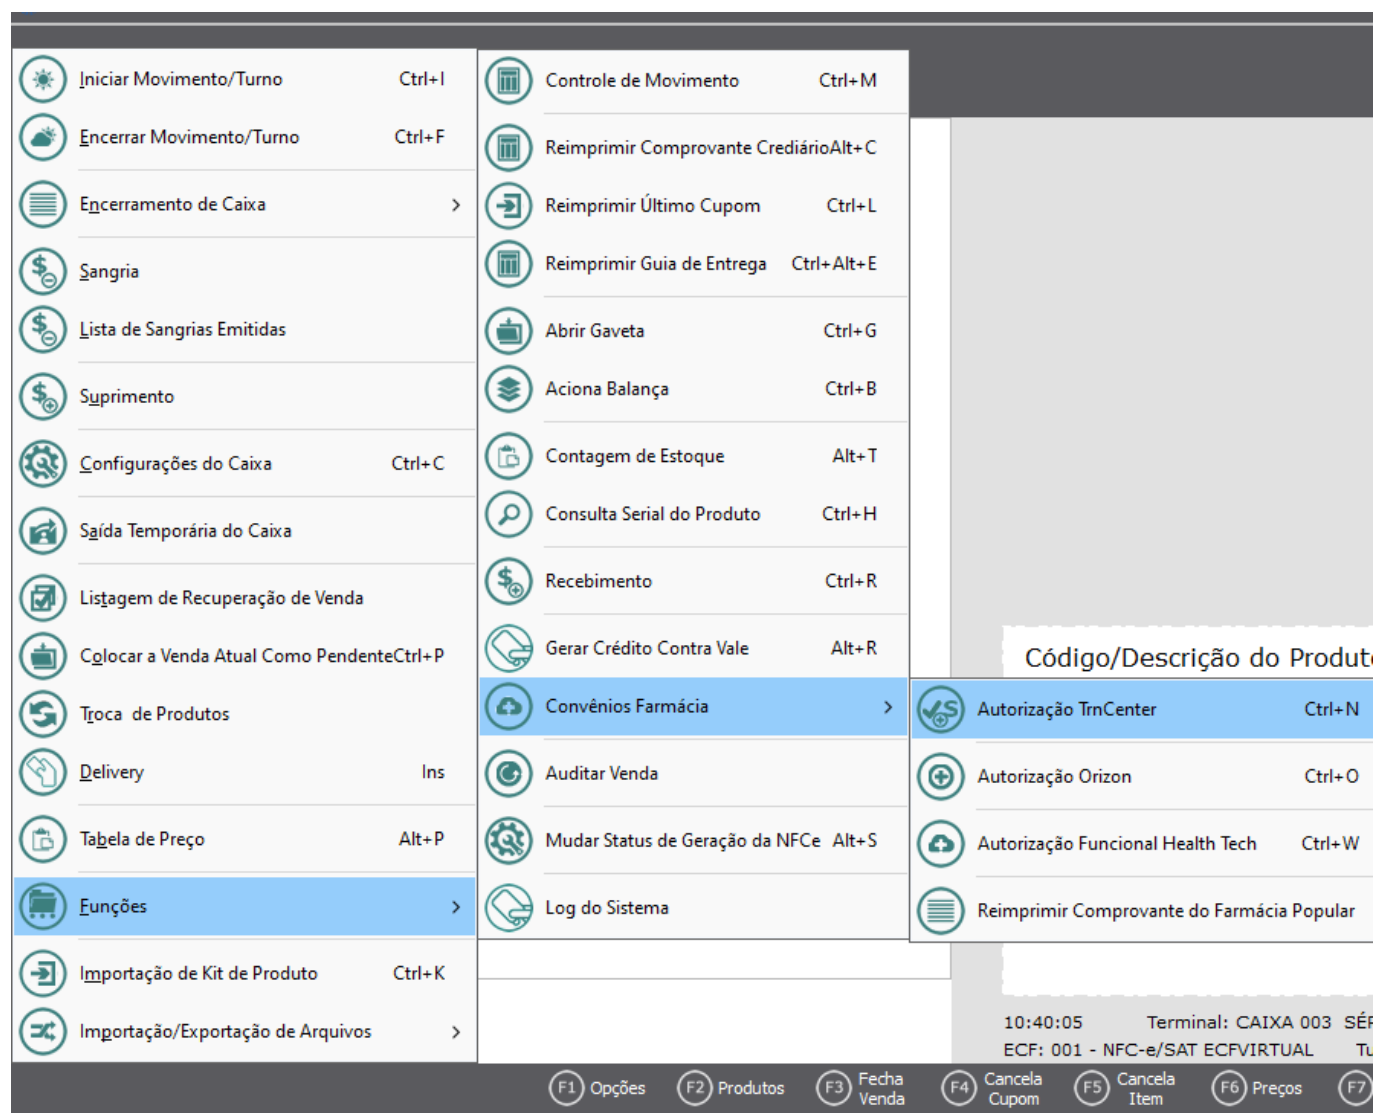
Iniciar Movimento/Turno Ctrl+I
Encerrar Movimento/Turno Ctrl+F
Encerramento de Caixa >
Sangria
Lista de Sangrias Emitidas
Suprimento
Configurações do Caixa Ctrl+C
Saída Temporária do Caixa
Listagem de Recuperação de Venda
Colocar a Venda Atual Como PendenteCtrl+P
Troca de Produtos
Delivery Ins
Tabela de Preço Alt+P
Funções >
Importação de Kit de Produto Ctrl+K
Importação/Exportação de Arquivos >

Controle de Movimento Ctrl+M
Reimprimir Comprovante CrediárioAlt+C
Reimprimir Último Cupom Ctrl+L
Reimprimir Guia de Entrega Ctrl+Alt+E
Abrir Gaveta Ctrl+G
Aciona Balança Ctrl+B
Contagem de Estoque Alt+T
Consulta Serial do Produto Ctrl+H
Recebimento Ctrl+R
Gerar Crédito Contra Vale Alt+R
Convênios Farmácia >
Auditar Venda
Mudar Status de Geração da NFCe Alt+S
Log do Sistema

Código/Descrição do Produt

Autorização TrnCenter Ctrl+N
Autorização Orizon Ctrl+O
Autorização Funcional Health Tech Ctrl+W
Reimprimir Comprovante do Farmácia Popular

10:40:05 Terminal: CAIXA 003 SÉ
ECF: 001 - NFC-e/SAT ECFVIRTUAL Tu

F1 Opções F2 Produtos F3 Fecha Venda F4 Cancela Cupom F5 Cancela Item F6 Preços F7